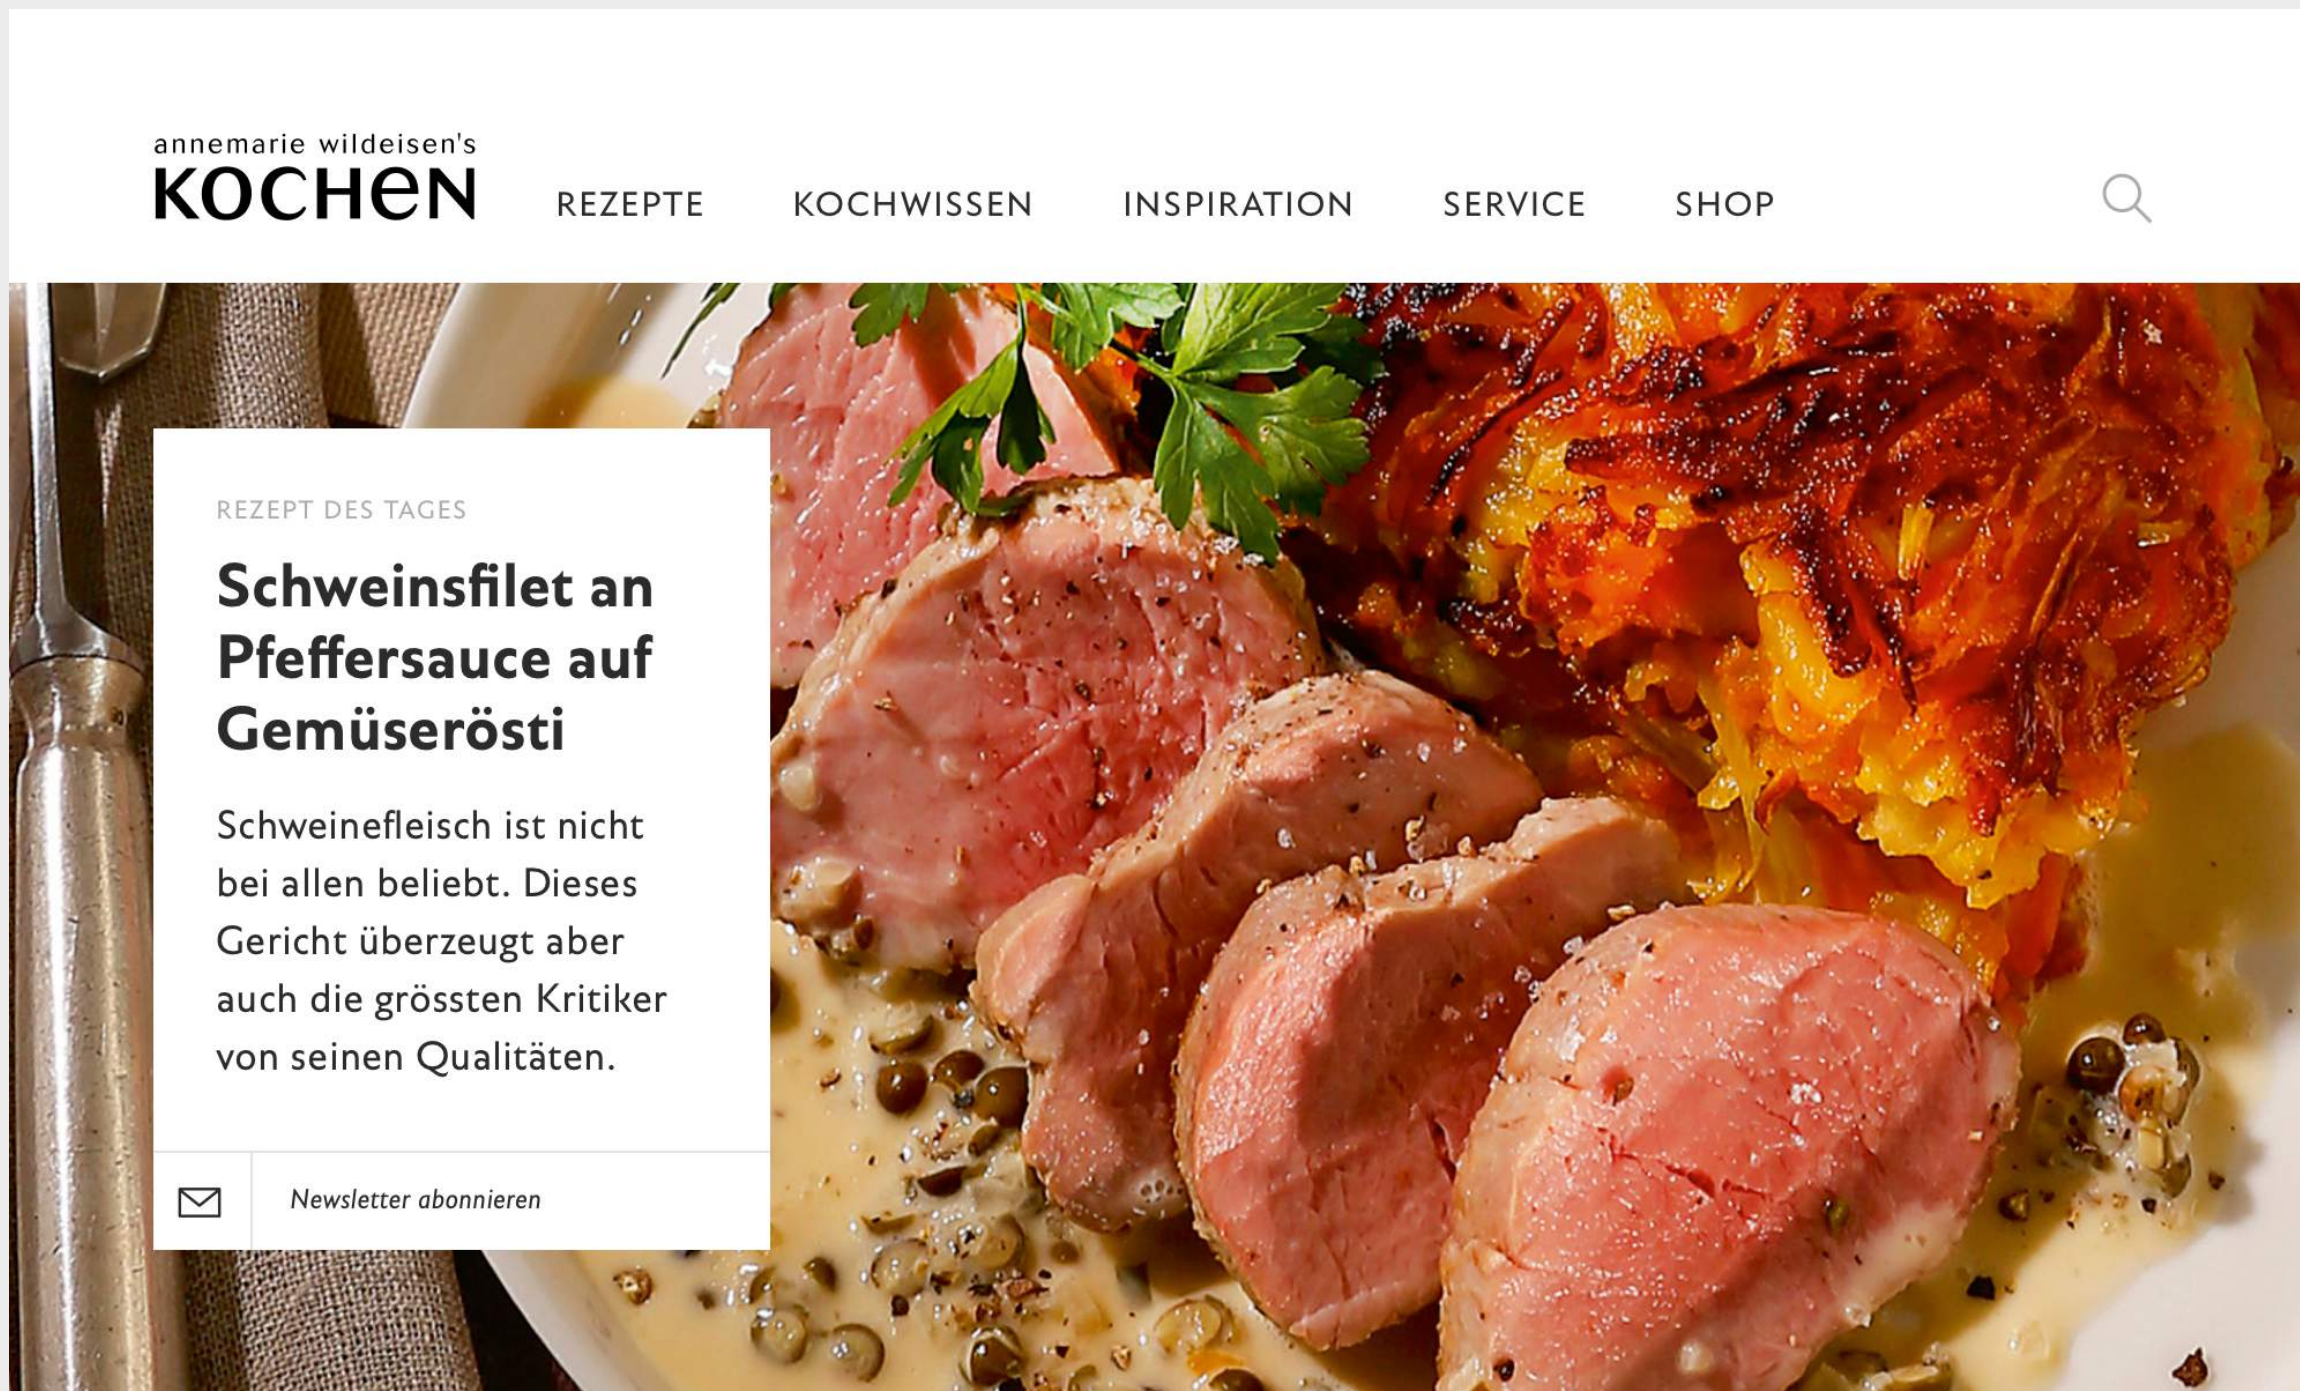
annemarie wildeisen's
KOCHEN

REZEPTE KOCHWISSEN INSPIRATION SERVICE SHOP

REZEPT DES TAGES

Schweinsfilet an Pfeffersauce auf Gemüserösti

Schweinefleisch ist nicht bei allen beliebt. Dieses Gericht überzeugt aber auch die grössten Kritiker von seinen Qualitäten.

Newsletter abonnieren